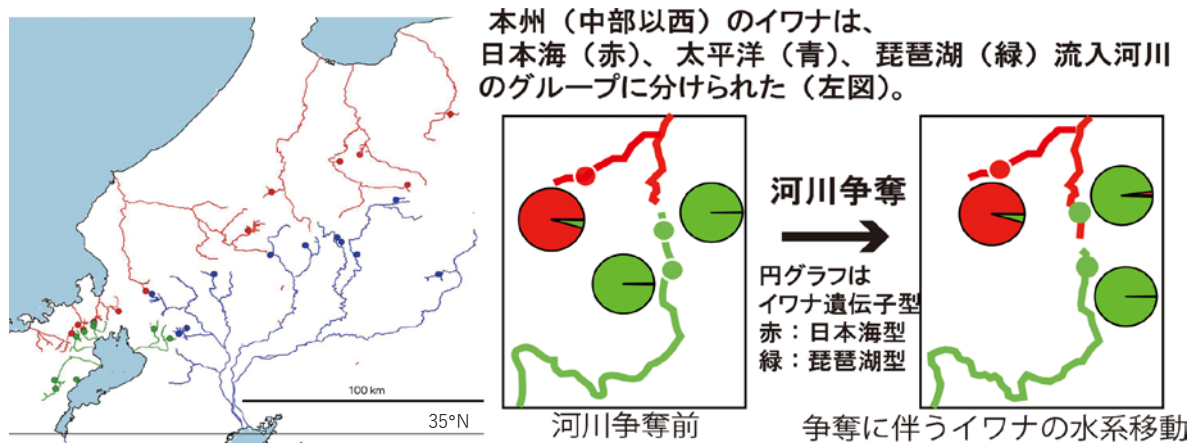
本州（中部以西）のイワナは、
日本海（赤）、太平洋（青）、琵琶湖（緑）流入河川のグループに分けられた（左図）。

100 km

35°N

河川争奪

円グラフは
イワナ遺伝子型
赤：日本海型
緑：琵琶湖型

河川争奪前

争奪に伴うイワナの水系移動